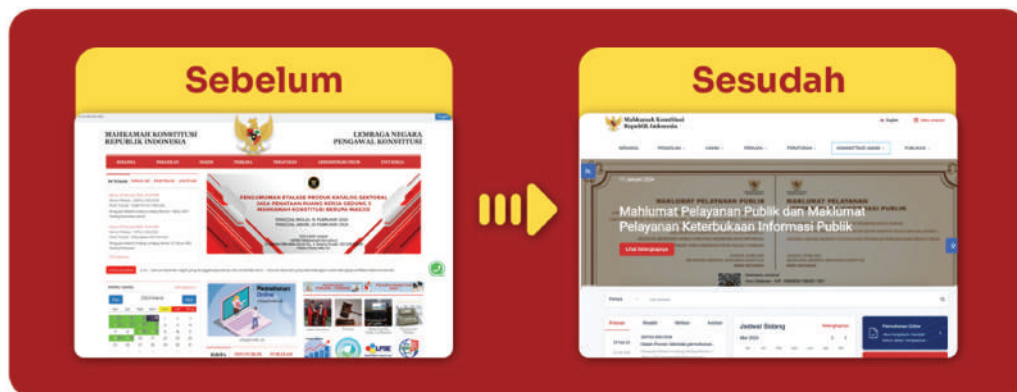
Sebelum

MAHKAMAH KONSTITUSI REPUBLIK INDONESIA

LEMBAGA NEGARA PENGAWAL KONSTITUSI

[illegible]

Sesudah

Mahkamah Konstitusi Republik Indonesia

Maklumat Pelayanan Publik dan Maklumat Pelayanan Keterbukaan Informasi Publik

Lihat Selengkapnya

Jadwal Sidang

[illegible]